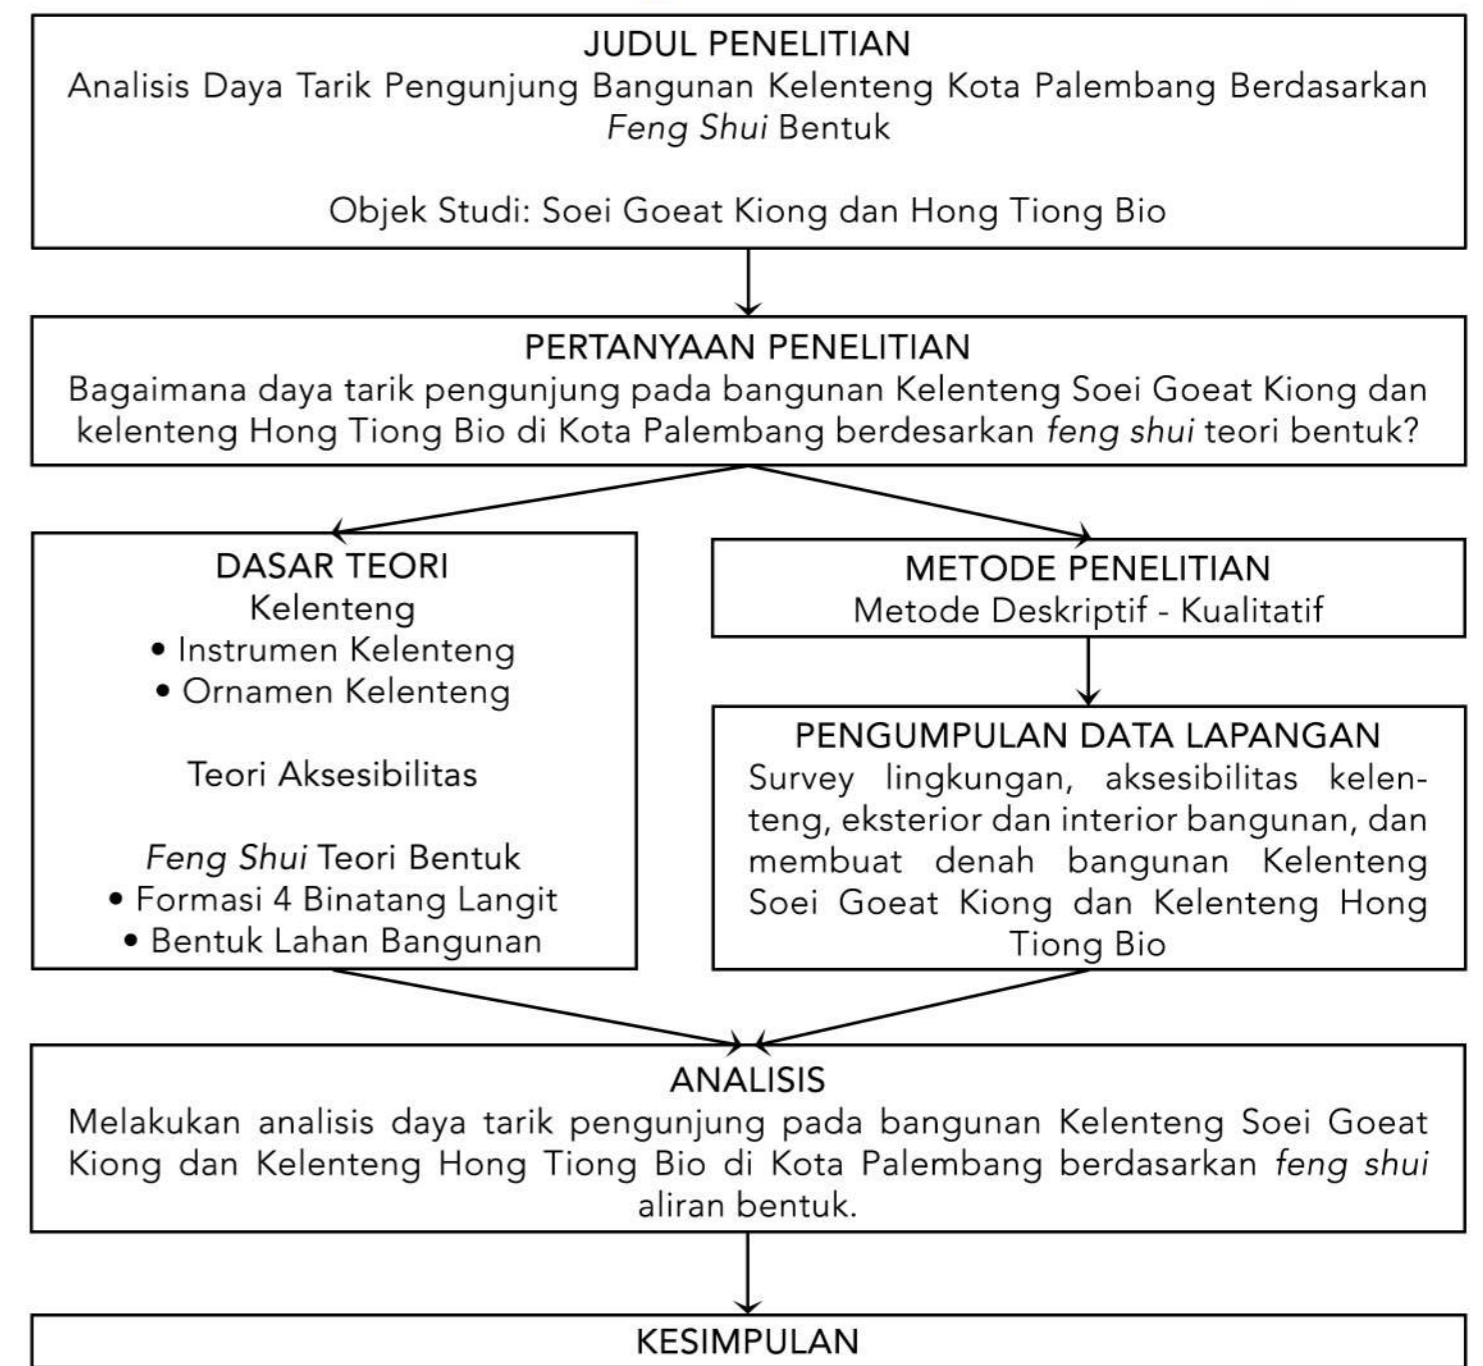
JUDUL PENELITIAN
Analisis Daya Tarik Pengunjung Bangunan Kelenteng Kota Palembang Berdasarkan Feng Shui Bentuk

Objek Studi: Soei Goeat Kiong dan Hong Tiong Bio

PERTANYAAN PENELITIAN
Bagaimana daya tarik pengunjung pada bangunan Kelenteng Soei Goeat Kiong dan kelenteng Hong Tiong Bio di Kota Palembang berdesarkan feng shui teori bentuk?

DASAR TEORI
Kelenteng
• Instrumen Kelenteng
• Ornamen Kelenteng

Teori Aksesibilitas

Feng Shui Teori Bentuk
• Formasi 4 Binatang Langit
• Bentuk Lahan Bangunan

METODE PENELITIAN
Metode Deskriptif - Kualitatif

PENGUMPULAN DATA LAPANGAN
Survey lingkungan, aksesibilitas kelenteng, eksterior dan interior bangunan, dan membuat denah bangunan Kelenteng Soei Goeat Kiong dan Kelenteng Hong Tiong Bio

ANALISIS
Melakukan analisis daya tarik pengunjung pada bangunan Kelenteng Soei Goeat Kiong dan Kelenteng Hong Tiong Bio di Kota Palembang berdasarkan feng shui aliran bentuk.

KESIMPULAN